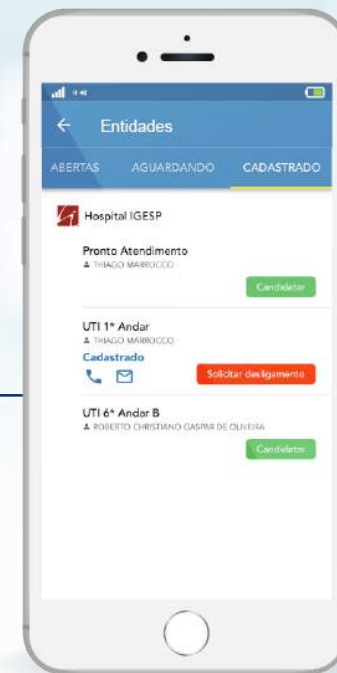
Entidades

ABERTAS AGUARDANDO CADASTRADO

Hospital IGESP

Pronto Atendimento
THIAGO MARROCCO

Candidatar

UTI 1º Andar
THIAGO MARROCCO

Cadastrado

Solicitar desligamento

UTI 6º Andar B
ROBERTO CHRISTIANO GASPAR DE OLIVEIRA

Candidatar